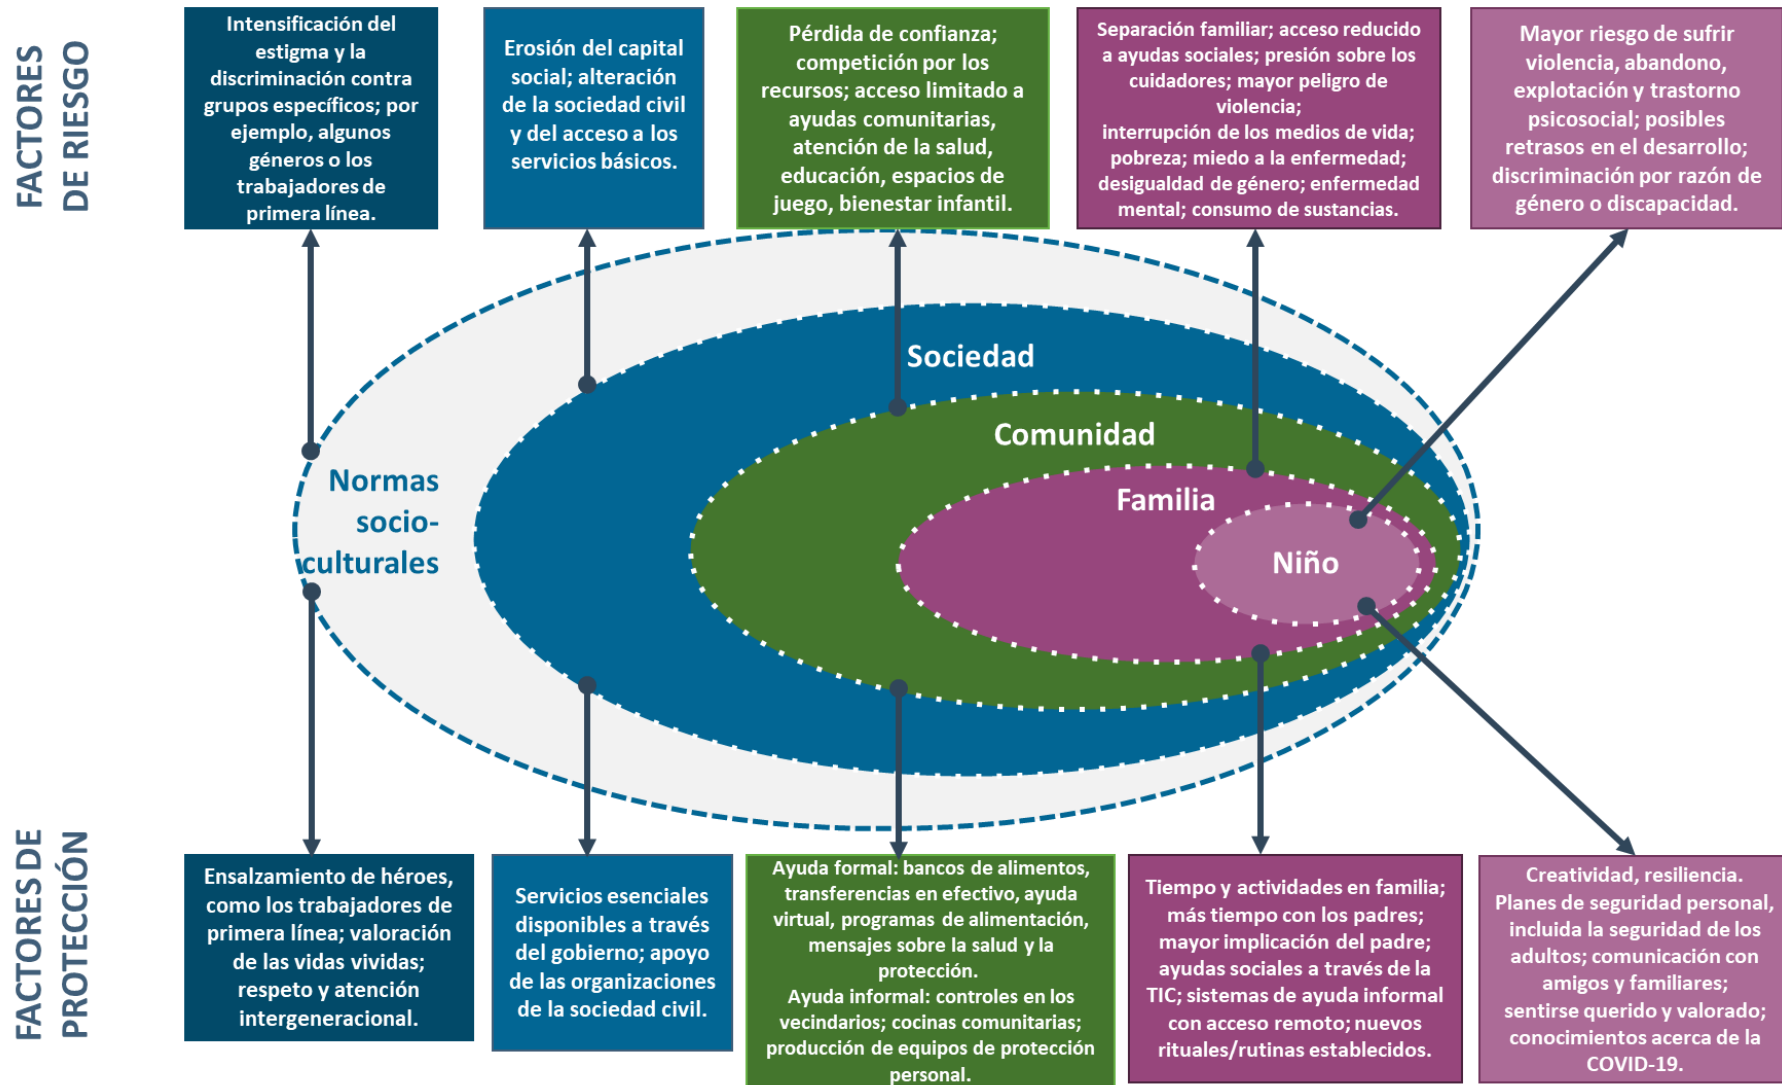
FACTORES DE RIESGO

Intensificación del estigma y la discriminación contra grupos específicos; por ejemplo, algunos géneros o los trabajadores de primera línea.

Erosión del capital social; alteración de la sociedad civil y del acceso a los servicios básicos.

Pérdida de confianza; competición por los recursos; acceso limitado a ayudas comunitarias, atención de la salud, educación, espacios de juego, bienestar infantil.

Separación familiar; acceso reducido a ayudas sociales; presión sobre los cuidadores; mayor peligro de violencia; interrupción de los medios de vida; pobreza; miedo a la enfermedad; desigualdad de género; enfermedad mental; consumo de sustancias.

Mayor riesgo de sufrir violencia, abandono, explotación y trastorno psicosocial; posibles retrasos en el desarrollo; discriminación por razón de género o discapacidad.

Sociedad

Comunidad

Normas socio-culturales

Familia

Niño

FACTORES DE PROTECCIÓN

Ensalzamiento de héroes, como los trabajadores de primera línea; valoración de las vidas vividas; respeto y atención intergeneracional.

Servicios esenciales disponibles a través del gobierno; apoyo de las organizaciones de la sociedad civil.

Ayuda formal: bancos de alimentos, transferencias en efectivo, ayuda virtual, programas de alimentación, mensajes sobre la salud y la protección.
Ayuda informal: controles en los vecindarios; cocinas comunitarias; producción de equipos de protección personal.

Tiempo y actividades en familia; más tiempo con los padres; mayor implicación del padre; ayudas sociales a través de la TIC; sistemas de ayuda informal con acceso remoto; nuevos rituales/rutinas establecidos.

Creatividad, resiliencia. Planes de seguridad personal, incluida la seguridad de los adultos; comunicación con amigos y familiares; sentirse querido y valorado; conocimientos acerca de la COVID-19.